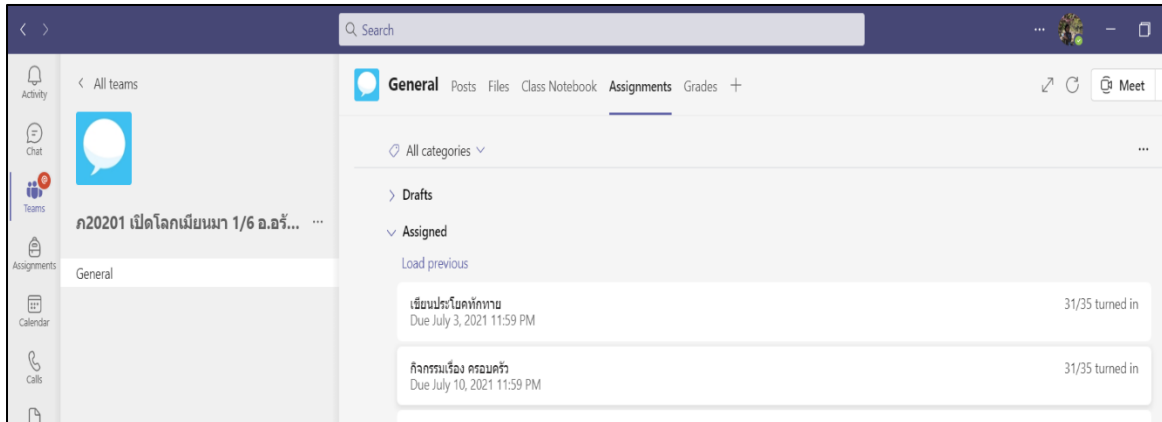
Search

Activity

Chat

Teams

Assignments

Calendar

Calls

< All teams

ภ20201 เปิดโลกเมียนมา 1/6 อ.อรั... ···

General

General Posts Files Class Notebook Assignments Grades +

Meet

All categories

···

Drafts

Assigned

Load previous

เขียนประโยคทักทาย
Due July 3, 2021 11:59 PM

31/35 turned in

กิจกรรมเรื่อง ครอบครัว
Due July 10, 2021 11:59 PM

31/35 turned in